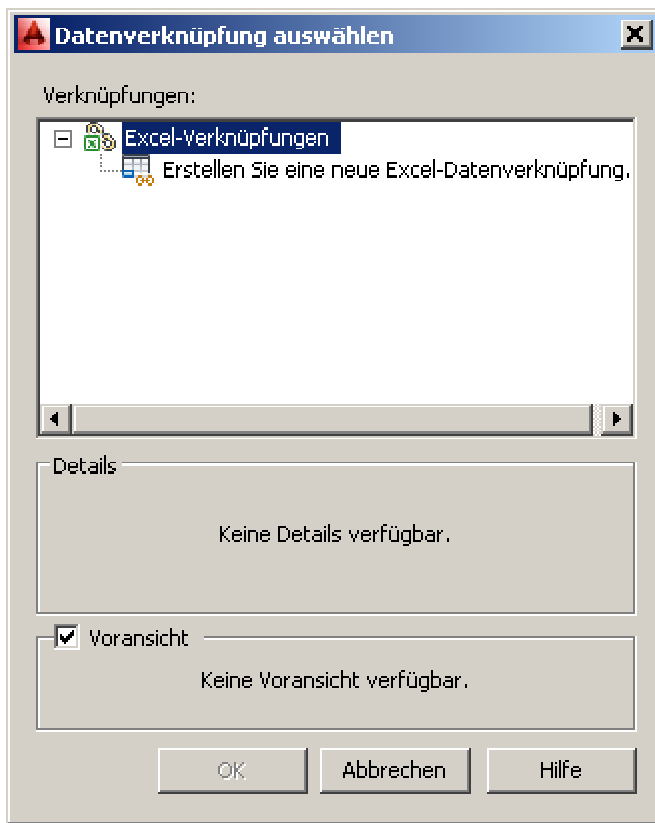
Datenverknüpfung auswählen

Verknüpfungen:

Excel-Verknüpfungen

Erstellen Sie eine neue Excel-Datenverknüpfung.

Details

Keine Details verfügbar.

Voransicht

Keine Voransicht verfügbar.

OK

Abbrechen

Hilfe